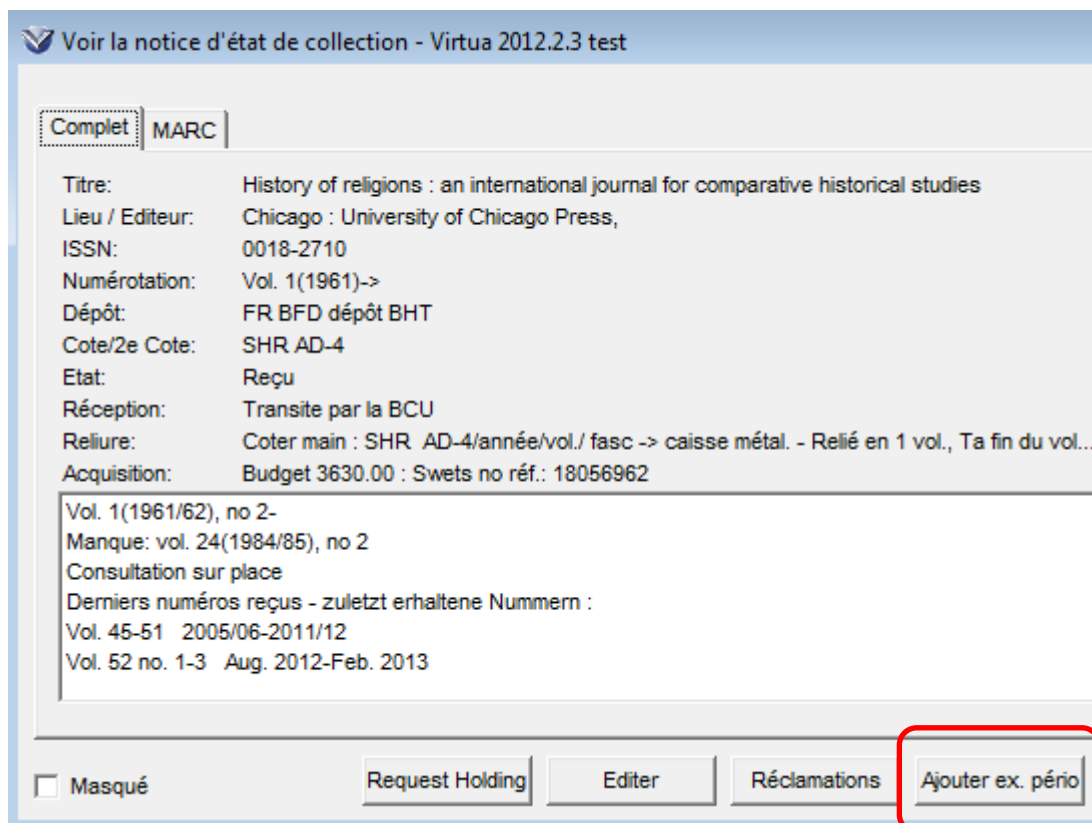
Voir la notice d'état de collection - Virtua 2012.2.3 test

Complet | MARC

| | |
|---|---|
| Titre: | History of religions : an international journal for comparative historical studies |
| Lieu / Editeur: | Chicago : University of Chicago Press, |
| ISSN: | 0018-2710 |
| Numérotation: | Vol. 1(1961)-> |
| Dépôt: | FR BFD dépôt BHT |
| Cote/2e Cote: | SHR AD-4 |
| Etat: | Reçu |
| Réception: | Transite par la BCU |
| Reliure: | Coter main : SHR AD-4/année/vol./ fasc -> caisse métal. - Relié en 1 vol., Ta fin du vol... |
| Acquisition: | Budget 3630.00 : Swets no réf.: 18056962 |

Vol. 1(1961/62), no 2-
Manque: vol. 24(1984/85), no 2
Consultation sur place
Derniers numéros reçus - zuletzt erhaltene Nummern :
Vol. 45-51 2005/06-2011/12
Vol. 52 no. 1-3 Aug. 2012-Feb. 2013

Masqué

Request Holding | Editer | Réclamations | Ajouter ex. pério